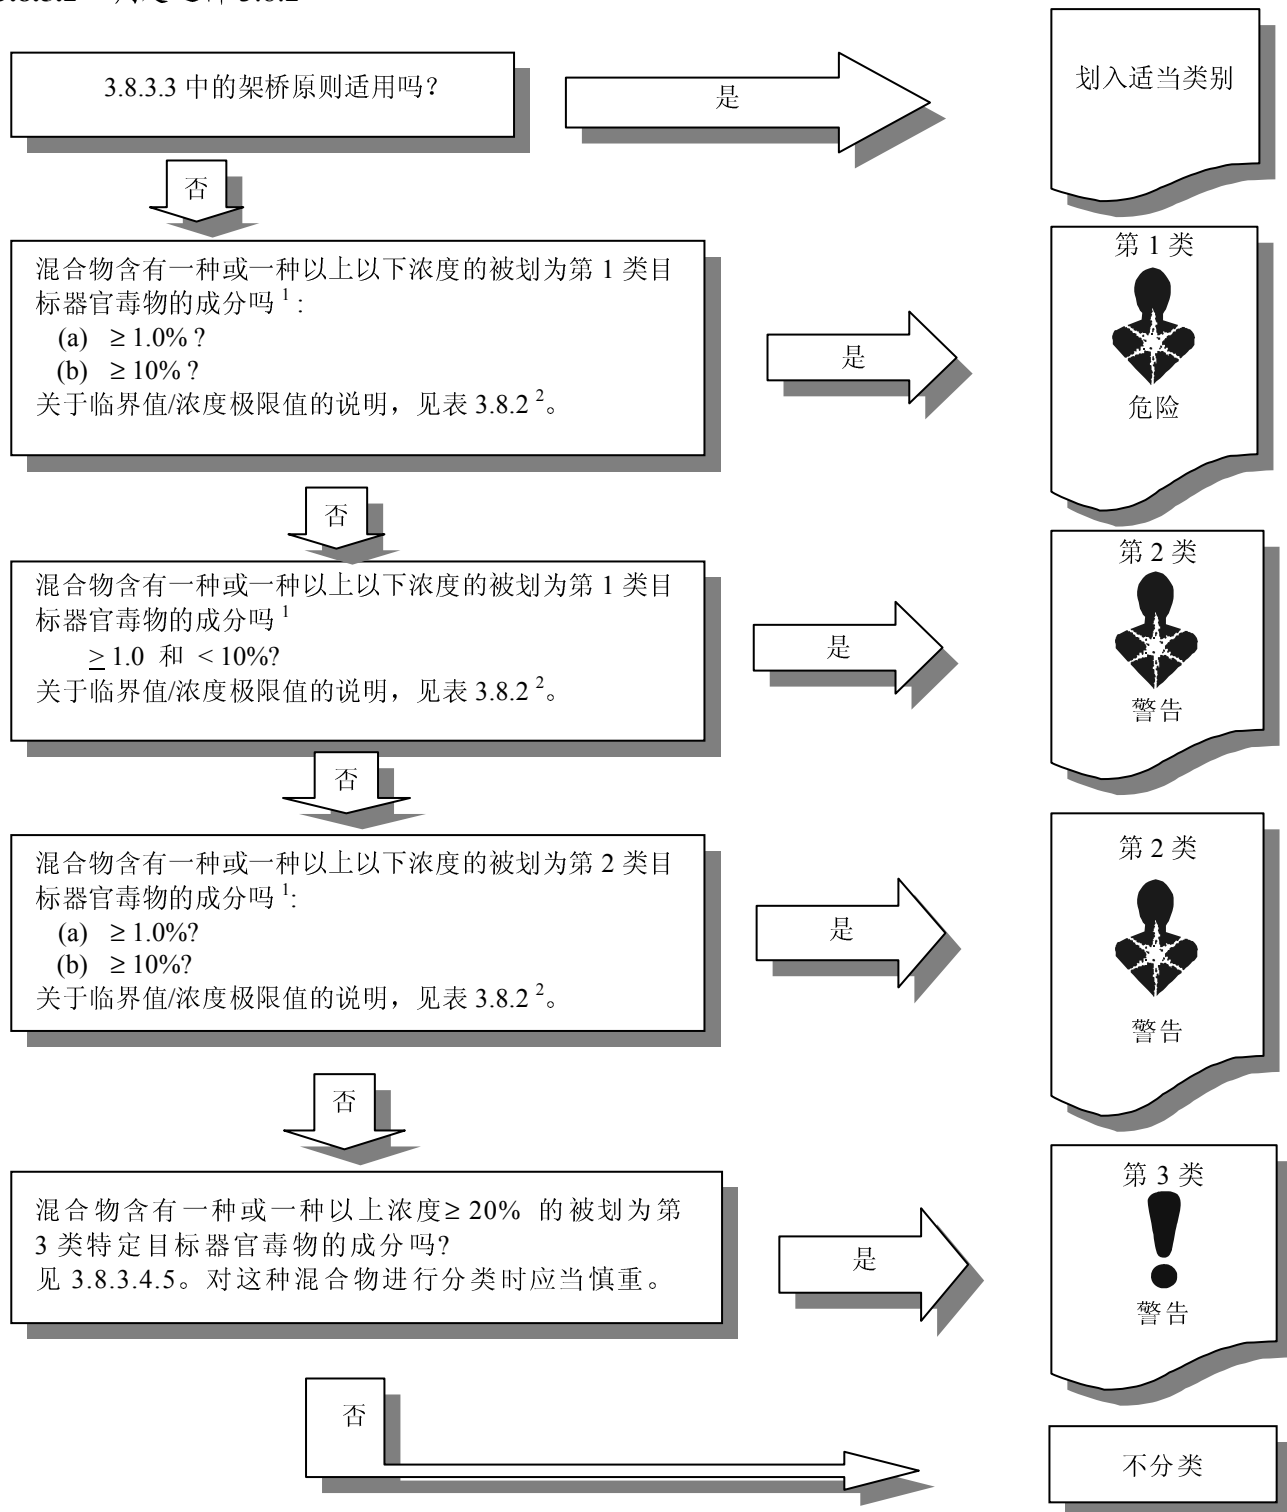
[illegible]

3.8.3.3 中的架桥原则适用吗?

是

划入适当类别

否

混合物含有一种或一种以上以下浓度的被划为第 1 类目标器官毒物的成分吗 $^1$:
(a) $\geq 1.0\%$ ?
(b) $\geq 10\%$ ?
关于临界值/浓度极限值的说明，见表 3.8.2 $^2$。

是

第 1 类

危险

否

混合物含有一种或一种以上以下浓度的被划为第 1 类目标器官毒物的成分吗 $^1$
$\geq 1.0$ 和 $< 10\%$?
关于临界值/浓度极限值的说明，见表 3.8.2 $^2$。

是

第 2 类

警告

否

混合物含有一种或一种以上以下浓度的被划为第 2 类目标器官毒物的成分吗 $^1$:
(a) $\geq 1.0\%$?
(b) $\geq 10\%$?
关于临界值/浓度极限值的说明，见表 3.8.2 $^2$。

是

第 2 类

警告

否

混合物含有一种或一种以上浓度$\geq 20\%$ 的被划为第 3 类特定目标器官毒物的成分吗?
见 3.8.3.4.5。对这种混合物进行分类时应当慎重。

是

第 3 类

警告

否

不分类